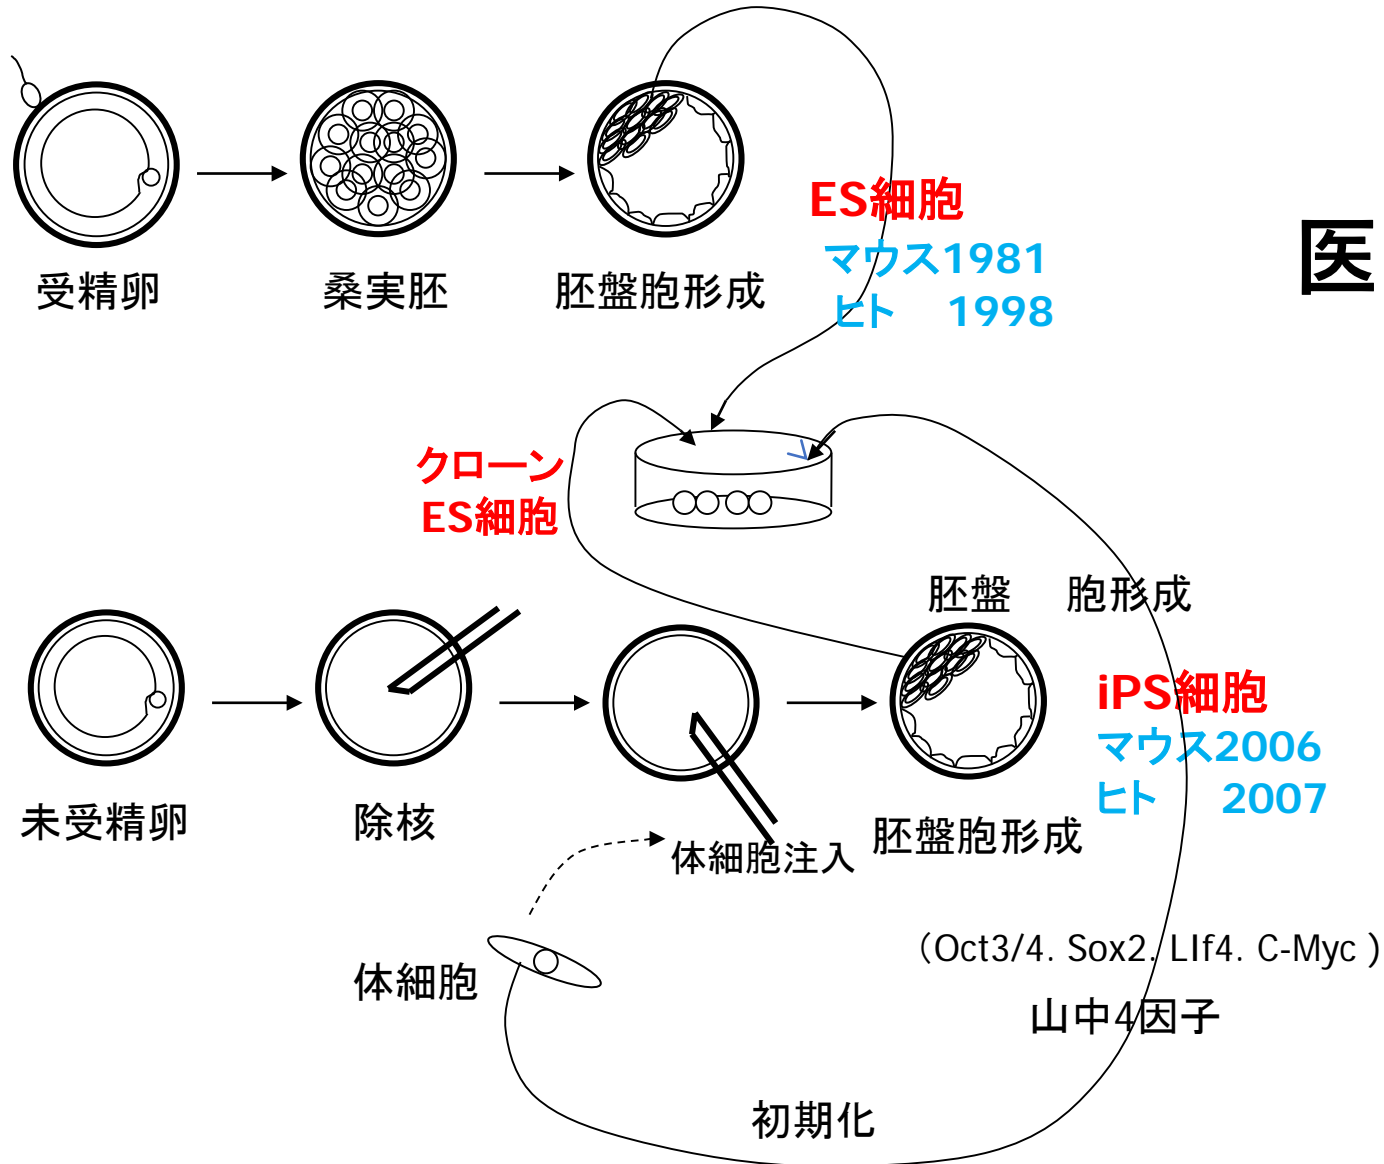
受精卵

桑実胚

胚盤胞形成

ES細胞
マウス1981
ヒト　1998

医

クローン
ES細胞

胚盤　胞形成

未受精卵

除核

体細胞注入

胚盤胞形成

iPS細胞
マウス2006
ヒト　2007

体細胞

（Oct3/4. Sox2. LIf4. C-Myc ）

山中4因子

初期化